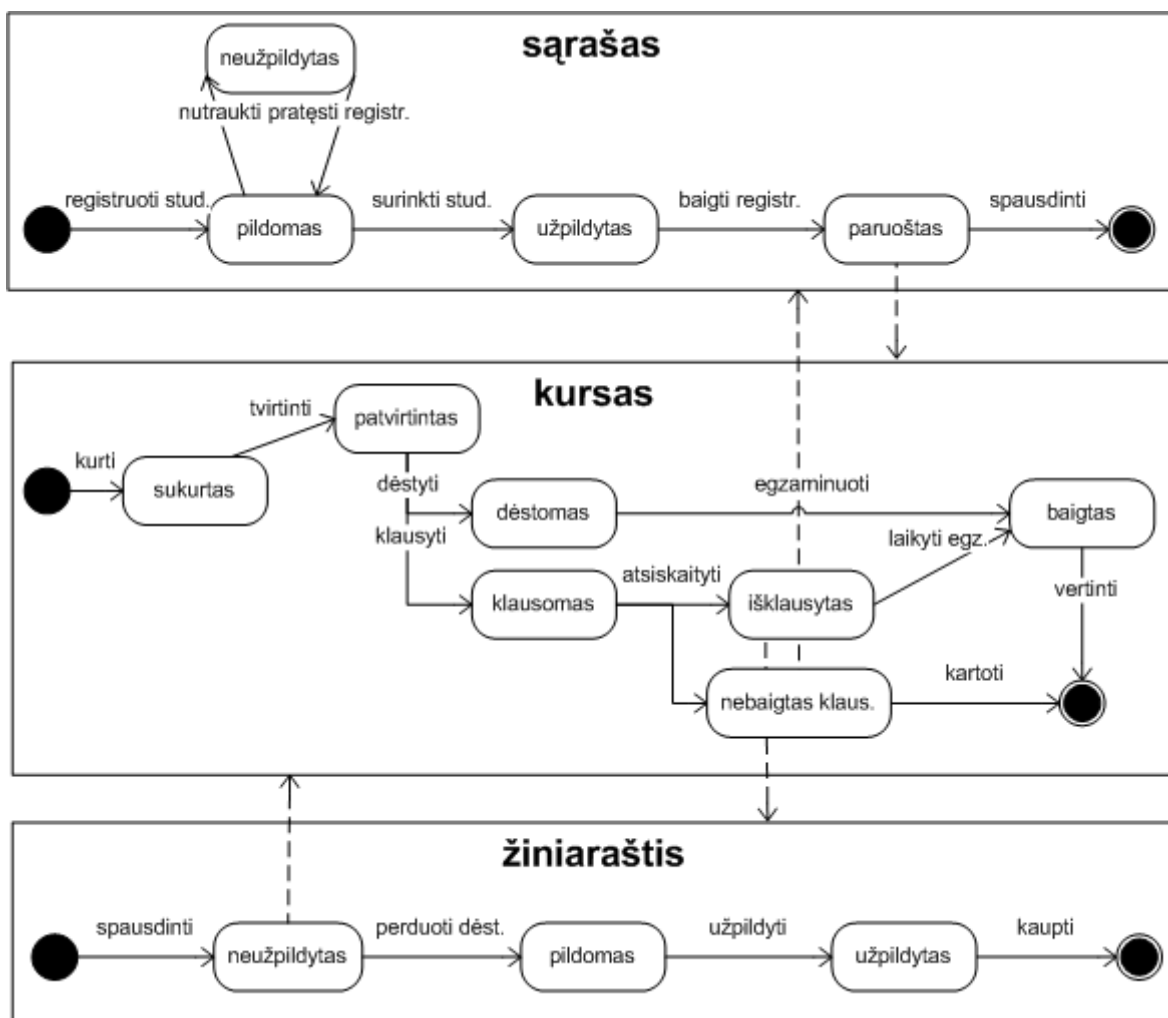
sąrašas

neužpildytas

nutraukti pratęsti registr.

registruoti stud.

pildomas

surinkti stud.

užpildytas

baigti registr.

paruoštas

spausdinti

kursas

tvirtinti

patvirtintas

kurti

sukurtas

dėstyti

dėstomas

egzaminuoti

baigtas

klausyti

laikyti egz.

klausomas

atsiskaityti

išklausytas

vertinti

nebaigtas klaus.

kartoti

žiniaraštis

spausdinti

neužpildytas

perduoti dėst.

pildomas

užpildyti

užpildytas

kaupti